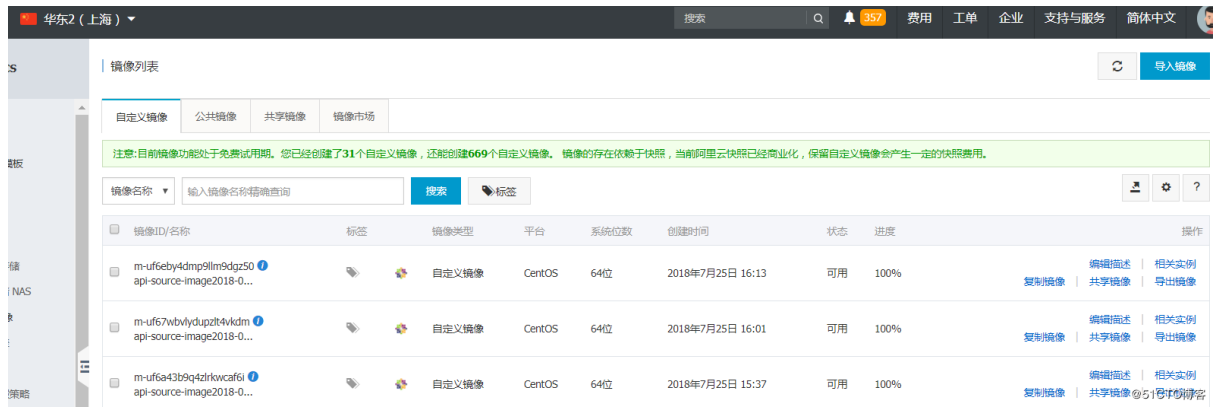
华东2（上海）

搜索

357

费用 工单 企业 支持与服务 简体中文

镜像列表

导入镜像

自定义镜像 公共镜像 共享镜像 镜像市场

注意:目前镜像功能处于免费试用期。您已经创建了31个自定义镜像，还能创建669个自定义镜像。 镜像的存在依赖于快照，当前阿里云快照已经商业化，保留自定义镜像会产生一定的快照费用。

镜像名称 输入镜像名称精确查询 搜索 标签

| 镜像ID/名称 | 标签 | 镜像类型 | 平台 | 系统位数 | 创建时间 | 状态 | 进度 | 操作 |
|---|---|---|---|---|---|---|---|---|
| m-uf6eby4dmp9llm9dgz50 api-source-image2018-0... | | 自定义镜像 | CentOS | 64位 | 2018年7月25日 16:13 | 可用 | 100% | 编辑描述 \| 相关实例 复制镜像 \| 共享镜像 \| 导出镜像 |
| m-uf67wbvlydupzlt4vkdm api-source-image2018-0... | | 自定义镜像 | CentOS | 64位 | 2018年7月25日 16:01 | 可用 | 100% | 编辑描述 \| 相关实例 复制镜像 \| 共享镜像 \| 导出镜像 |
| m-uf6a43b9q4zlrkwcaf6i api-source-image2018-0... | | 自定义镜像 | CentOS | 64位 | 2018年7月25日 15:37 | 可用 | 100% | 编辑描述 \| 相关实例 复制镜像 \| 共享镜像 \| 导出镜像 |

@51CTO博客